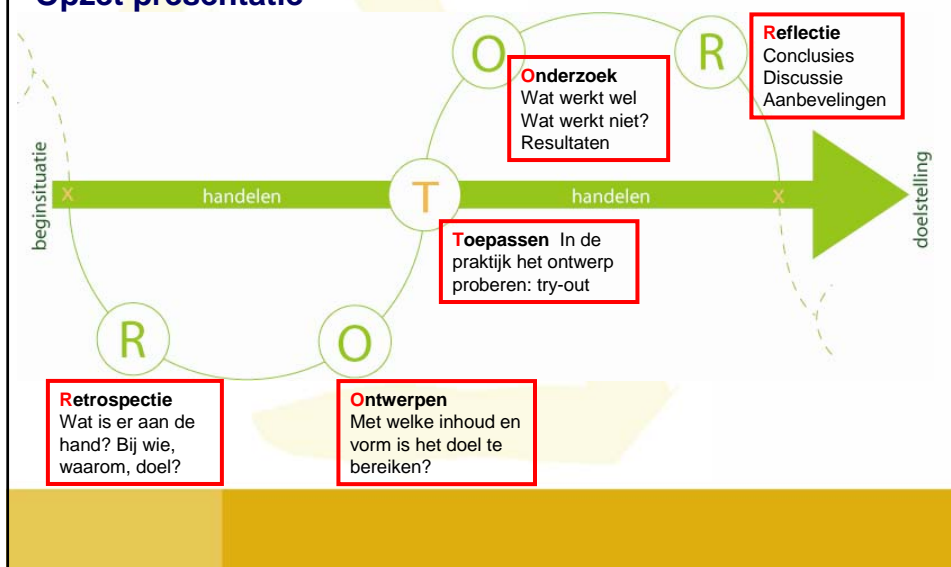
Opzet presentatie

O

R

Onderzoek
Wat werkt wel
Wat werkt niet?
Resultaten

Reflectie
Conclusies
Discussie
Aanbevelingen

beginsituatie

x

handelen

T

handelen

x

doelstelling

Toepassen In de praktijk het ontwerp proberen: try-out

R

O

Retrospectie
Wat is er aan de hand? Bij wie, waarom, doel?

Ontwerpen
Met welke inhoud en vorm is het doel te bereiken?